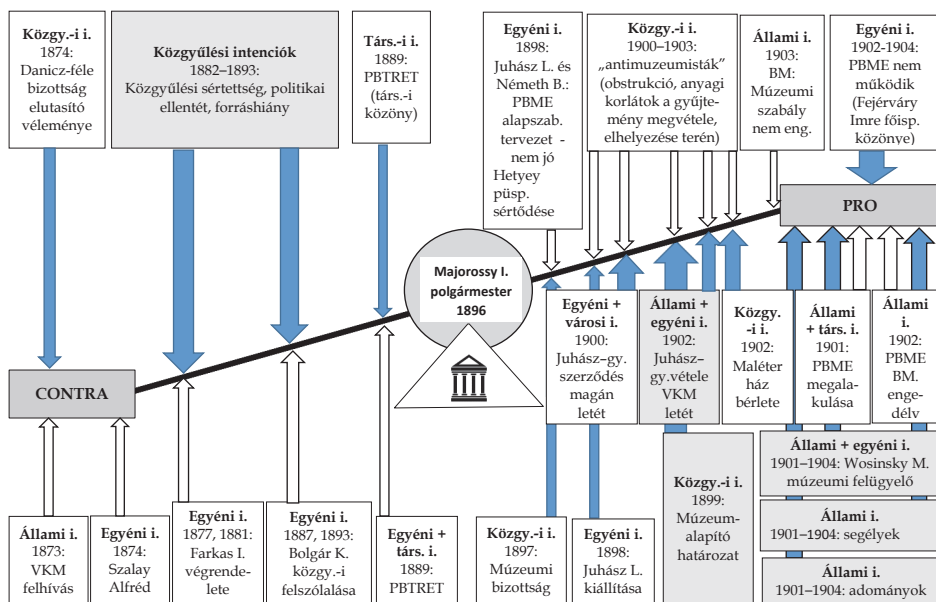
**Közgy.-i i.**
1874:
Danicz-féle bizottság elutasító véleménye

**Közgyűlési intenciók**
1882–1893:
Közgyűlési sértettség, politikai ellentét, forráshiány

**Társ.-i i.**
1889:
PBTRET
(társ.-i közöny)

**Egyéni i.**
1898:
Juhász L. és Németh B.:
PBME alapszab. tervezet - nem jó
Hetyey püsp. sértődése

**Közgy.-i i.**
1900–1903:
„antimuzeumisták"
(obstrukció, anyagi korlátok a gyűjtemény megvétele, elhelyezése terén)

**Állami i.**
1903:
BM:
Múzeumi szabály nem eng.

**Egyéni i.**
1902-1904:
PBME nem működik
(Fejérváry Imre főisp. közönye)

**PRO**

**Majorossy I. polgármester 1896**

**CONTRA**

**Egyéni + városi i.**
1900:
Juhász-gy. szerződés magán letét

**Állami + egyéni i.**
1902:
Juhász–gy.vétele VKM letét

**Közgy. -i i.**
1902:
Maléter ház bérlete

**Állami + társ. i.**
1901:
PBME megalakulása

**Állami i.**
1902:
PBME BM. engedély

**Állami + egyéni i.**
1901–1904: Wosinsky M. múzeumi felügyelő

**Állami i.**
1901–1904: segélyek

**Állami i.**
1901–1904: adományok

**Közgy.-i i.**
1899:
Múzeum-alapító határozat

**Állami i.**
1873:
VKM felhívás

**Egyéni i.**
1874:
Szalay Alfréd

**Egyéni i.**
1877, 1881:
Farkas I. végrendelete

**Egyéni i.**
1887, 1893:
Bolgár K. közgy.-i felszólalása

**Egyéni + társ. i.**
1889:
PBTRET

**Közgy.-i i.**
1897:
Múzeumi bizottság

**Egyéni i.**
1898:
Juhász L. kiállítása